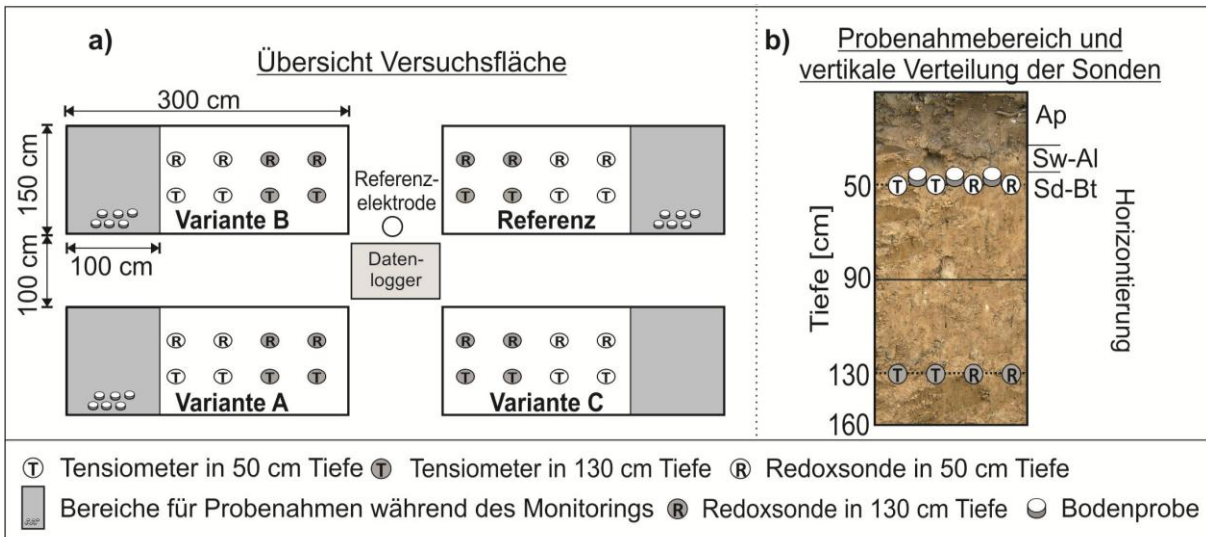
a) Übersicht Versuchsfläche

300 cm

150 cm

100 cm

100 cm

Ⓡ Ⓡ Ⓡ Ⓡ
Ⓣ Ⓣ Ⓣ Ⓣ
Variante B

Referenz-elektrode

Daten-logger

Ⓡ Ⓡ Ⓡ Ⓡ
Ⓣ Ⓣ Ⓣ Ⓣ
Referenz

Ⓡ Ⓡ Ⓡ Ⓡ
Ⓣ Ⓣ Ⓣ Ⓣ
Variante A

Ⓡ Ⓡ Ⓡ Ⓡ
Ⓣ Ⓣ Ⓣ Ⓣ
Variante C

b) Probenahmebereich und vertikale Verteilung der Sonden

Ap

Sw-Al

Sd-Bt

50

Ⓣ Ⓣ Ⓡ Ⓡ

Tiefe [cm]

90

130

Ⓣ Ⓣ Ⓡ Ⓡ

160

Horizontierung

Ⓣ Tensiometer in 50 cm Tiefe Ⓣ Tensiometer in 130 cm Tiefe Ⓡ Redoxsonde in 50 cm Tiefe

Bereiche für Probenahmen während des Monitorings Ⓡ Redoxsonde in 130 cm Tiefe Bodenprobe